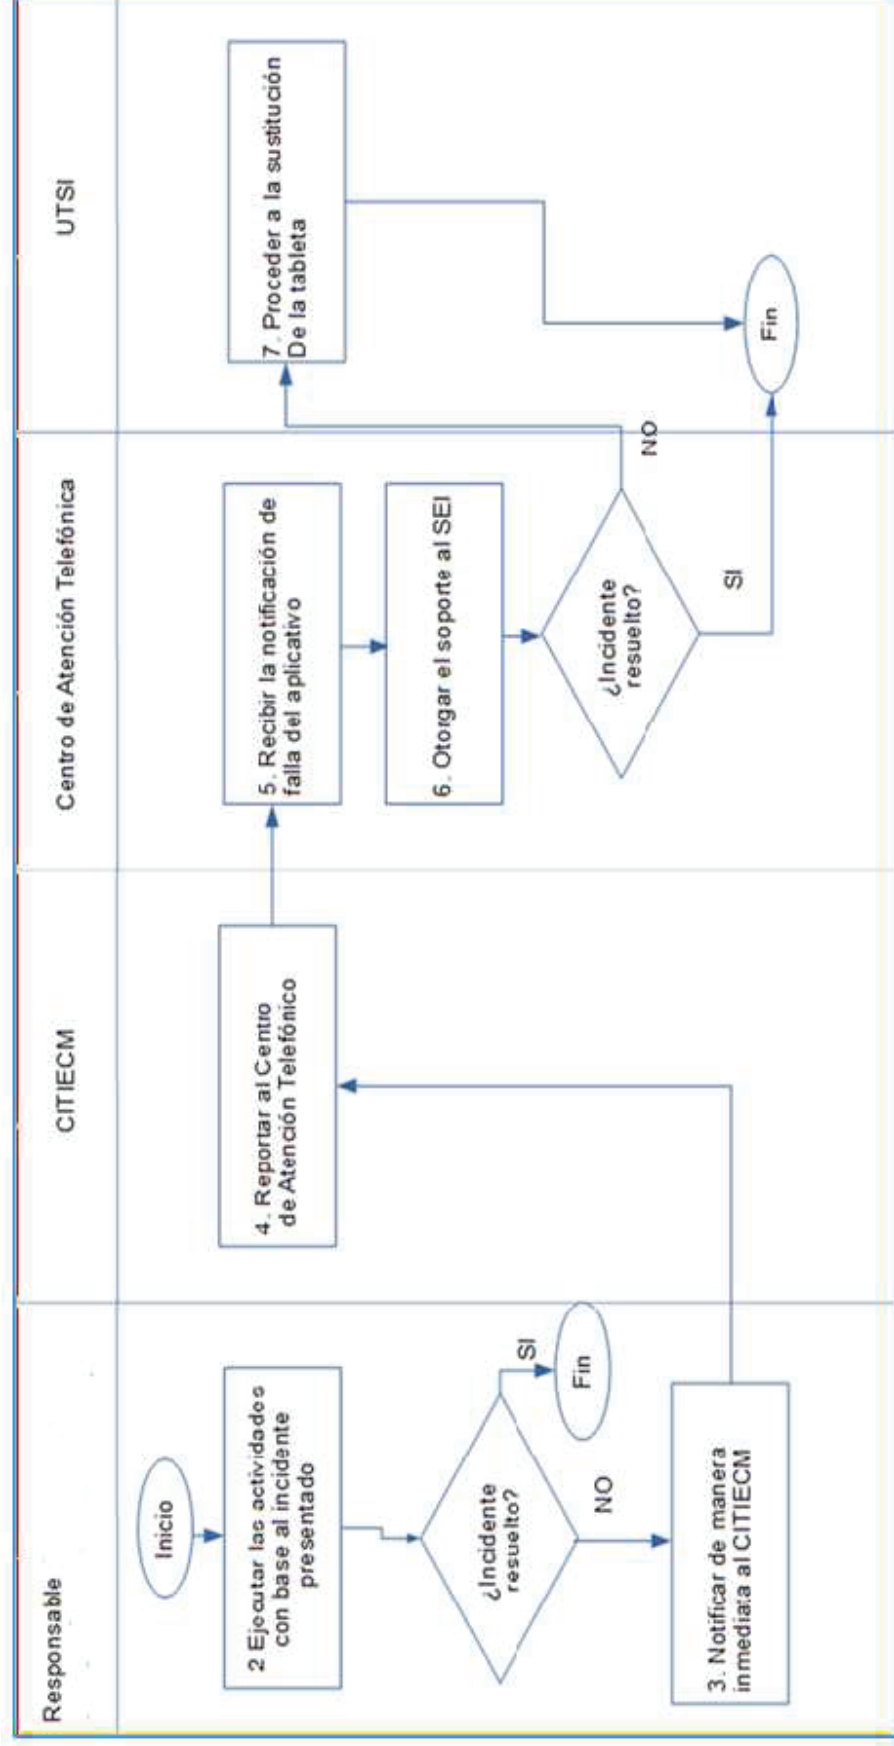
Responsable

Inicio

2 Ejecutar las actividades con base al incidente presentado

¿Incidente resuelto?

SI

Fin

NO

3. Notificar de manera inmediata al CITIECM

CITIECM

4. Reportar al Centro de Atención Telefónico

Centro de Atención Telefónica

5. Recibir la notificación de falla del aplicativo

6. Otorgar el soporte al SEI

¿Incidente resuelto?

SI

NO

UTSI

7. Proceder a la sustitución De la tableta

Fin